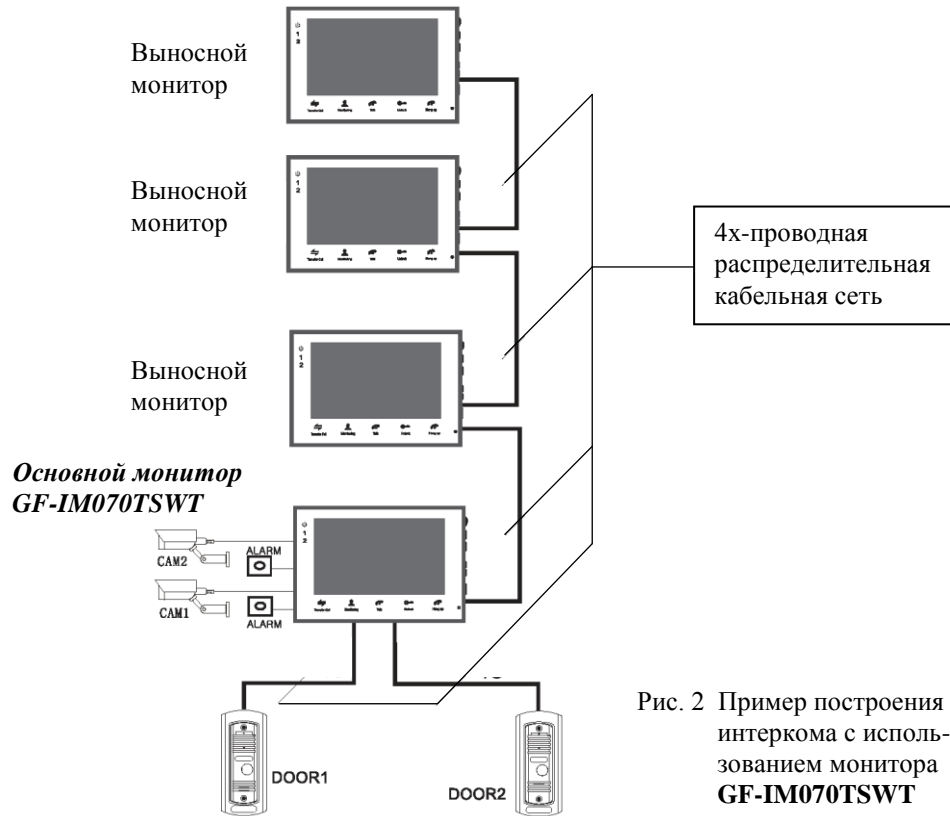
Выносной монитор

Выносной монитор

4х-проводная распределительная кабельная сеть

Выносной монитор

*Основной монитор GF-IM070TSWT*

CAM2

ALARM

CAM1

ALARM

DOOR1

DOOR2

Рис. 2 Пример построения интеркома с использованием монитора **GF-IM070TSWT**